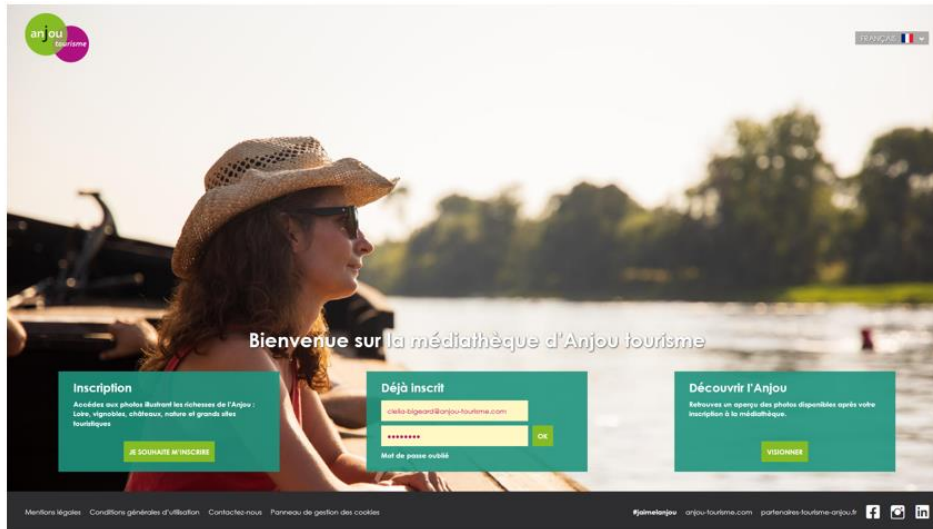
anjou tourisme

FRANÇAIS

Bienvenue sur la médiathèque d'Anjou tourisme

Inscription

Accédez aux photos illustrant les richesses de l'Anjou : Loire, vignobles, châteaux, nature et grands sites touristiques

JE SOUHAITE M'INSCRIRE

Déjà inscrit

clelia-bigeard@anjou-tourisme.com

••••••••

OK

Mot de passe oublié

Découvrir l'Anjou

Retrouvez un aperçu des photos disponibles après votre inscription à la médiathèque.

VISIONNER

Mentions légales Conditions générales d'utilisation Contactez-nous Panneau de gestion des cookies

#jaimelanjou anjou-tourisme.com partenaires-tourisme-anjou.fr